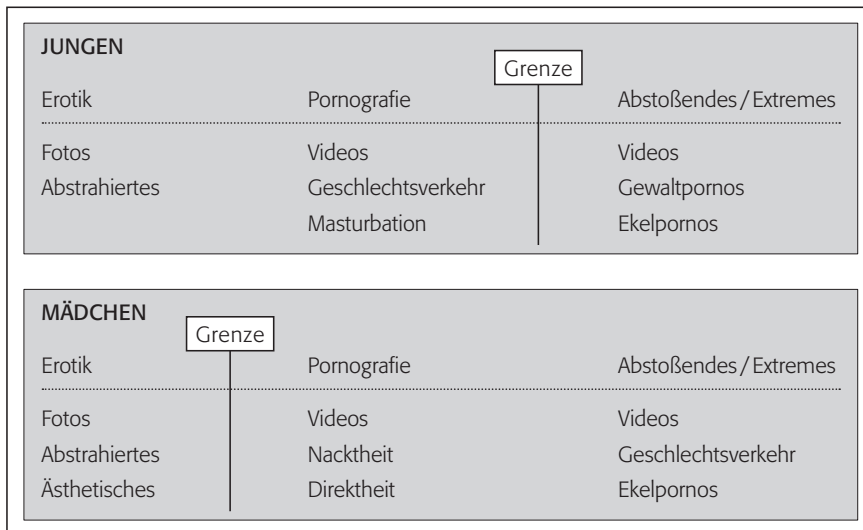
JUNGEN

Grenze

| Erotik | Pornografie | Abstoßendes / Extremes |
|---|---|---|
| Fotos | Videos | Videos |
| Abstrahiertes | Geschlechtsverkehr | Gewaltpornos |
| | Masturbation | Ekelpornos |

MÄDCHEN

Grenze

| Erotik | Pornografie | Abstoßendes / Extremes |
|---|---|---|
| Fotos | Videos | Videos |
| Abstrahiertes | Nacktheit | Geschlechtsverkehr |
| Ästhetisches | Direktheit | Ekelpornos |